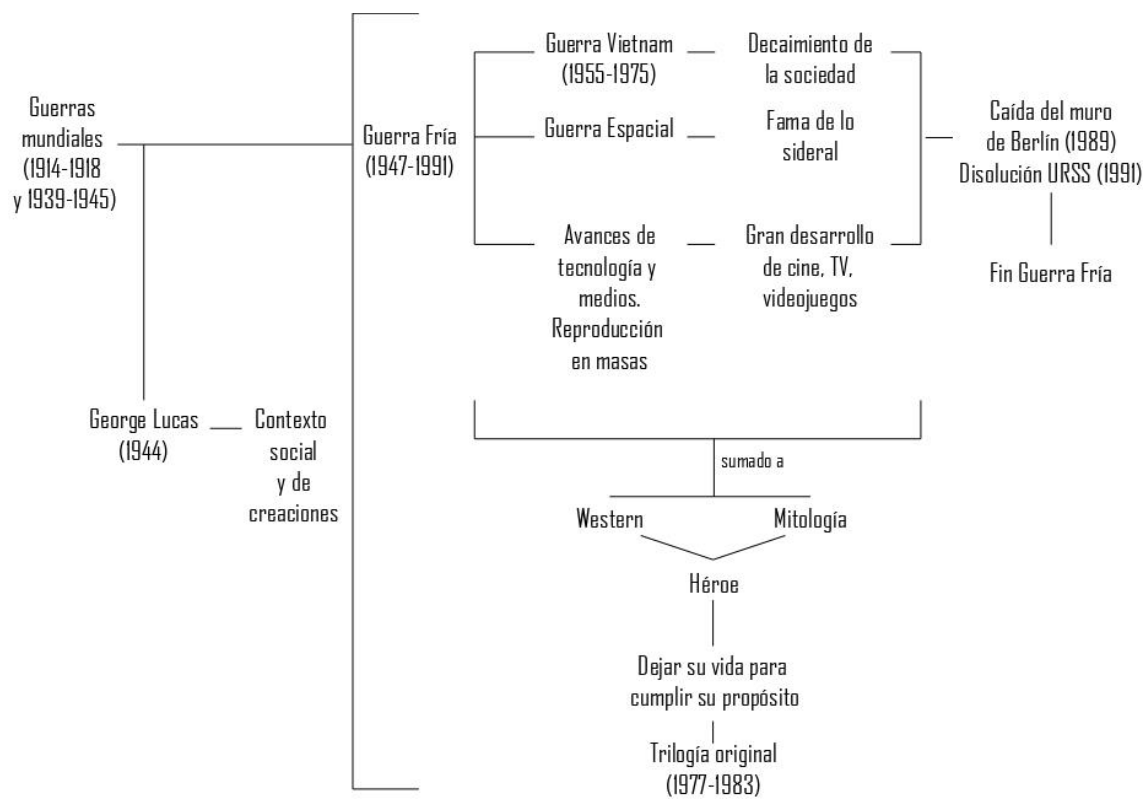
Guerras mundiales (1914-1918 y 1939-1945)

George Lucas (1944)

Contexto social y de creaciones

Guerra Fría (1947-1991)

Guerra Vietnam (1955-1975)

Decaimiento de la sociedad

Guerra Espacial

Fama de lo sideral

Avances de tecnología y medios. Reproducción en masas

Gran desarrollo de cine, TV, videojuegos

Caída del muro de Berlín (1989) Disolución URSS (1991)

Fin Guerra Fría

sumado a

Western

Mitología

Héroe

Dejar su vida para cumplir su propósito

Trilogía original (1977-1983)